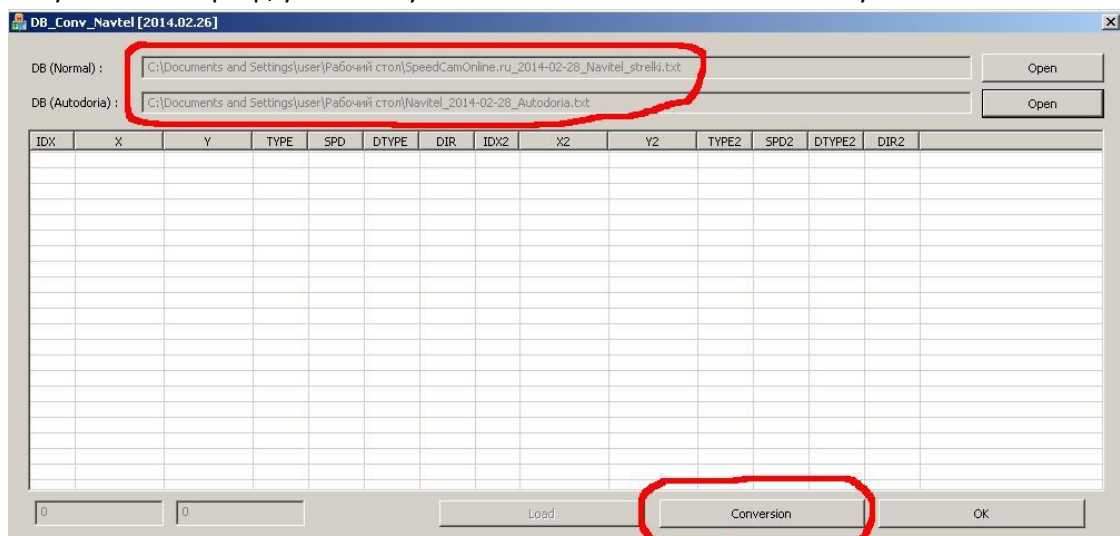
DB_Conv_Navtel [2014.02.26]

DB (Normal) : C:\Documents and Settings\user\Рабочий стол\SpeedCamOnline.ru_2014-02-28_Navitel_strelki.txt Open

DB (Autodoria) : C:\Documents and Settings\user\Рабочий стол\Navitel_2014-02-28_Autodoria.txt Open

| IDX | X | Y | TYPE | SPD | DTYPE | DIR | IDX2 | X2 | Y2 | TYPE2 | SPD2 | DTYPE2 | DIR2 |
|---|---|---|---|---|---|---|---|---|---|---|---|---|---|

0 0 Load Conversion OK